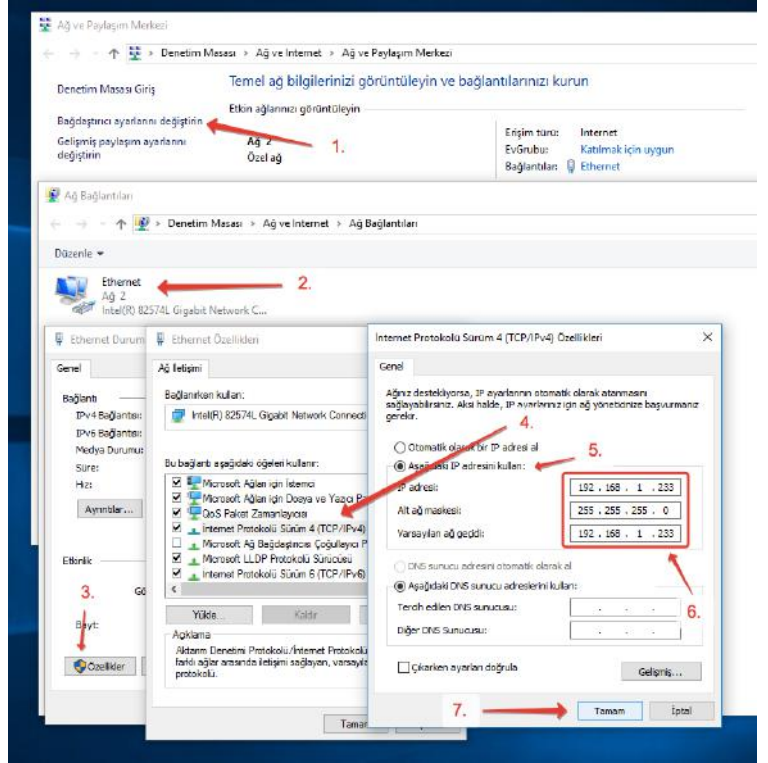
Ağ ve Paylaşım Merkezi

← → ↑ Denetim Masası > Ağ ve Internet > Ağ ve Paylaşım Merkezi

Denetim Masası Giriş

Bağdaştırıcı ayarlarını değiştirin

Gelişmiş paylaşım ayarlarını değiştirin

Temel ağ bilgilerinizi görüntüleyin ve bağlantılarınızı kurun

Etkin ağlarınızı görüntüleyin

Ağ 2
Özel ağ

1.

Erişim türü: Internet
EvGrubu: Katılmak için uygun
Bağlantılar: Ethernet

Ağ Bağlantıları

← → ↑ Denetim Masası > Ağ ve Internet > Ağ Bağlantıları

Düzenle ▾

Ethernet
Ağ 2
Intel(R) 82574L Gigabit Network C...

2.

Ethernet Durumu

Genel

Bağlantı
IPv4 Bağlantısı:
IPv6 Bağlantısı:
Medya Durumu:
Süre:
Hız:

Ayrıntılar...

Etkinlik

3.

Bayt:

Özellikler

Ethernet Özellikleri

Ağ İletişimi

Bağlanırken kullan:

Intel(R) 82574L Gigabit Network Connecti

Bu bağlantı aşağıdaki öğeleri kullanır:

Microsoft Ağları için İstemci
Microsoft Ağları için Dosya ve Yazıcı P
QoS Paket Zamanlayıcısı
Internet Protokolü Sürüm 4 (TCP/IPv4)
Microsoft Ağ Bağdaştırıcısı Çoğullayıcı P
Microsoft LLDP Protokolü Sürücüsü
Internet Protokolü Sürüm 6 (TCP/IPv6)

Yükle... Kaldır

Açıklama
Aktarım Denetimi Protokolü/İnternet Protokolü farklı ağlar arasında iletişimi sağlayan, varsayıla protokolü.

Tamam

Internet Protokolü Sürüm 4 (TCP/IPv4) Özellikleri

Genel

Ağınız destekliyorsa, IP ayarlarının otomatik olarak atanmasını sağlayabilirsiniz. Aksi halde, IP ayarlarınız için ağ yöneticinize başvurmanız gerekir.

4.

Otomatik olarak bir IP adresi al
Aşağıdaki IP adresini kullan:

5.

IP adresi: 192 . 168 . 1 . 233
Alt ağ maskesi: 255 . 255 . 255 . 0
Varsayılan ağ geçidi: 192 . 168 . 1 . 233

DNS sunucu adresini otomatik olarak al
Aşağıdaki DNS sunucu adreslerini kullan:

Tercih edilen DNS sunucusu: . . .
Diğer DNS Sunucusu: . . .

6.

Çıkarken ayarları doğrula

Gelişmiş...

7.

Tamam İptal